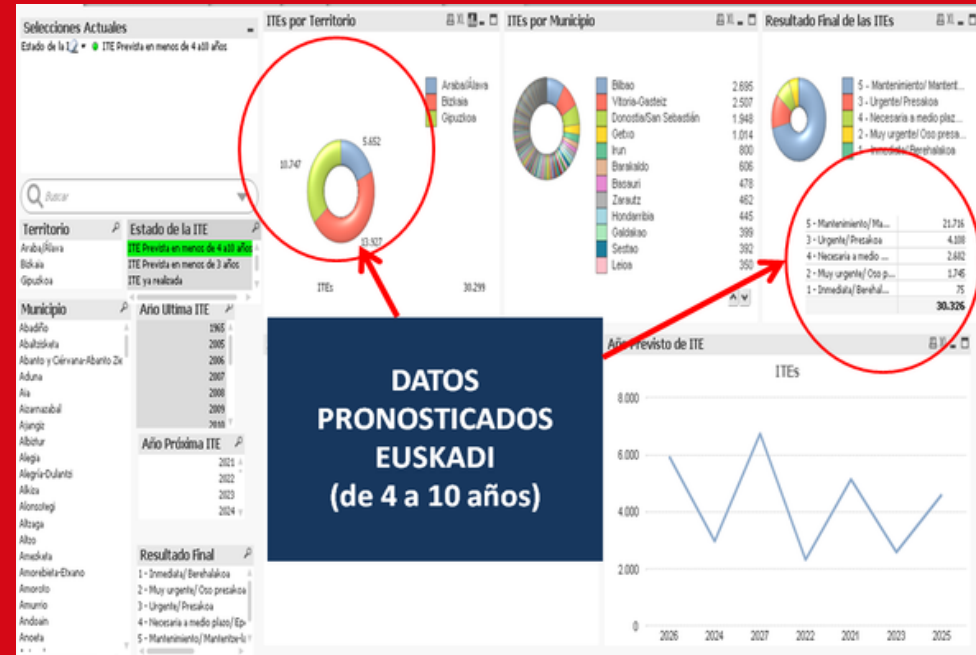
Selecciones Actuales

Estado de la I... ITE Prevista en menos de 4 a10 años

Buscar

Territorio
Araba/Álava
Bizkaia
Gipuzkoa

Estado de la ITE
ITE Prevista en menos de 4 a10 años
ITE Prevista en menos de 3 años
ITE ya realizada

Municipio
Abadiño
Abaltzisketa
Abanto y Ciérvana-Abanto Zierbena
Aduna
Aia
Aizarnazabal
Ajangiz
Albiztur
Alegia
Alegría-Dulantzi
Alkiza
Alonsotegi
Altzaga
Altzo
Amezketa
Amorebieta-Etxano
Amoroto
Amurrio
Andoain
Anoeta

Año Ultima ITE
1965
2005
2006
2007
2008
2009
2010

Año Próxima ITE
2021
2022
2023
2024

Resultado Final
1 - Inmediata/ Berehalakoa
2 - Muy urgente/ Oso presakoa
3 - Urgente/ Presakoa
4 - Necesaria a medio plazo/ Epe...
5 - Mantenimiento/ Mantentze-lan...

ITEs por Territorio
Araba/Álava
Bizkaia
Gipuzkoa
5.652
10.747
13.927
ITEs
30.299

ITEs por Municipio
| Bilbao | 2.695 |
|---|---|
| Vitoria-Gasteiz | 2.507 |
| Donostia/San Sebastián | 1.948 |
| Getxo | 1.014 |
| Irun | 800 |
| Barakaldo | 606 |
| Basauri | 478 |
| Zarautz | 462 |
| Hondarribia | 445 |
| Galdakao | 399 |
| Sestao | 392 |
| Leioa | 350 |

Resultado Final de las ITEs
5 - Mantenimiento/ Mantent...
3 - Urgente/ Presakoa
4 - Necesaria a medio plaz...
2 - Muy urgente/ Oso presa...
1 - Inmediata/ Berehalakoa

| 5 - Mantenimiento/ Ma... | 21.716 |
|---|---|
| 3 - Urgente/ Presakoa | 4.108 |
| 4 - Necesaria a medio ... | 2.682 |
| 2 - Muy urgente/ Oso p... | 1.745 |
| 1 - Inmediata/ Berehal... | 75 |
| | 30.326 |

DATOS PRONOSTICADOS EUSKADI (de 4 a 10 años)

Año Previsto de ITE
ITEs
8.000
6.000
4.000
2.000
0
2026 2024 2027 2022 2021 2023 2025